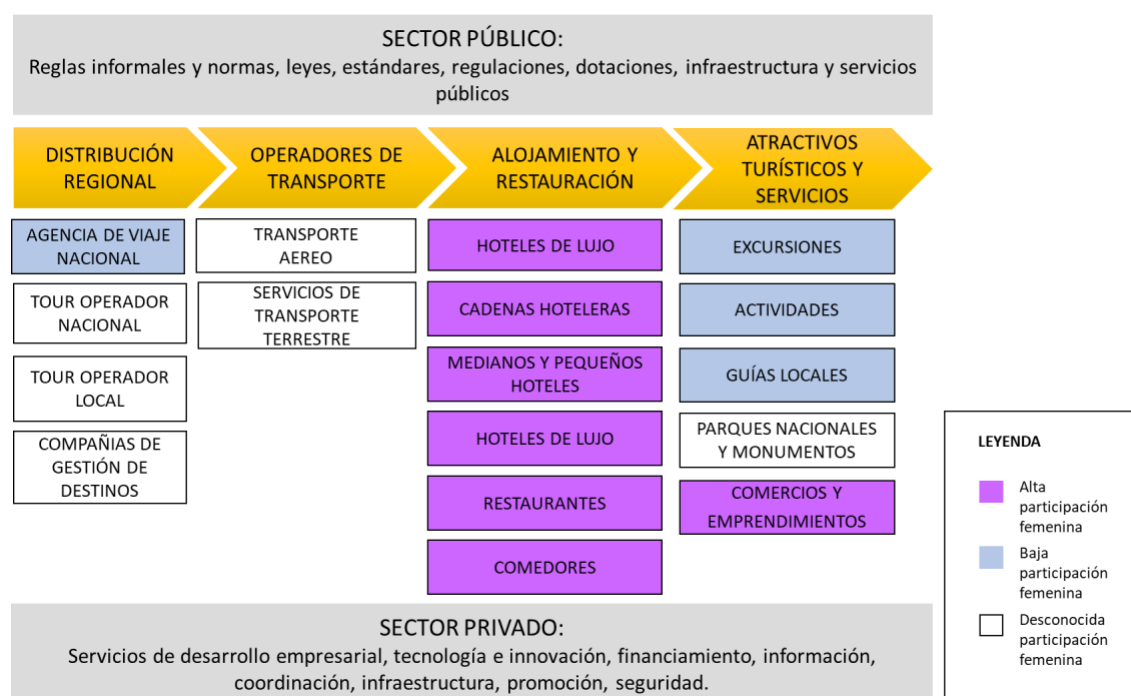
SECTOR PÚBLICO:
Reglas informales y normas, leyes, estándares, regulaciones, dotaciones, infraestructura y servicios públicos

DISTRIBUCIÓN REGIONAL

OPERADORES DE TRANSPORTE

ALOJAMIENTO Y RESTAURACIÓN

ATRACTIVOS TURÍSTICOS Y SERVICIOS

AGENCIA DE VIAJE NACIONAL

TOUR OPERADOR NACIONAL

TOUR OPERADOR LOCAL

COMPAÑIAS DE GESTIÓN DE DESTINOS

TRANSPORTE AEREO

SERVICIOS DE TRANSPORTE TERRESTRE

HOTELES DE LUJO

CADENAS HOTELERAS

MEDIANOS Y PEQUEÑOS HOTELES

HOTELES DE LUJO

RESTAURANTES

COMEDORES

EXCURSIONES

ACTIVIDADES

GUÍAS LOCALES

PARQUES NACIONALES Y MONUMENTOS

COMERCIOS Y EMPRENDIMIENTOS

LEYENDA

Alta participación femenina

Baja participación femenina

Desconocida participación femenina

SECTOR PRIVADO:
Servicios de desarrollo empresarial, tecnología e innovación, financiamiento, información, coordinación, infraestructura, promoción, seguridad.